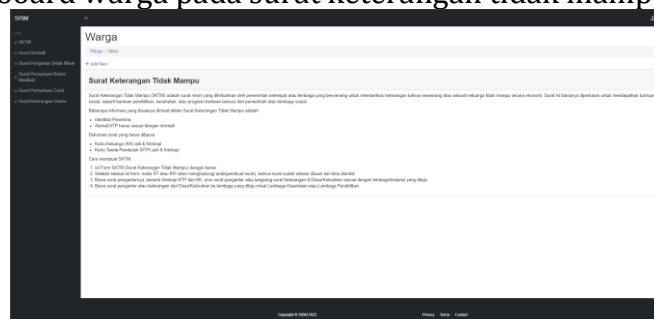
sebuah warga pada surat keterangan tidak mampu

SISM

SKTM
Surat Domisili
Surat Pengantar Untuk Nikah
Surat Pernyataan Belum Menikah
Surat Pernyataan Cerai
Surat Keterangan Usaha

Warga

Warga / Data

+ Add New

Surat Keterangan Tidak Mampu

Surat Keterangan Tidak Mampu (SKTM) adalah surat resmi yang dikeluarkan oleh pemerintah setempat atau lembaga yang berwenang untuk memberikan keterangan bahwa seseorang atau sebuah keluarga tidak mampu secara ekonomi. Surat ini biasanya diperlukan untuk mendapatkan bantuan sosial, seperti bantuan pendidikan, kesehatan, atau program bantuan lainnya dari pemerintah atau lembaga sosial.

Beberapa informasi yang biasanya dimuat dalam Surat Keterangan Tidak Mampu adalah:

- Identitas Pemohon
- Alamat KTP harus sesuai dengan domisili

Dokumen surat yang harus dibawa:

- Kartu Keluarga (KK) asli & fotokopi
- Kartu Tanda Penduduk (KTP) asli & fotokopi

Cara membuat SKTM:

1. Isi Form SKTM (Surat Keterangan Tidak Mampu) dengan benar
2. Setelah selesai isi form, maka RT atau RW akan menghubungi anda(pembuat surat), bahwa surat sudah selesai dibuat dan bisa diambil
3. Bawa surat pengantar ke, beserta fotokopi KTP dan KK, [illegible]
4. Bawa surat pengantar atau keterangan dari Desa/Kelurahan ke lembaga yang dituju misal Lembaga Kesehatan atau Lembaga Pendidikan.

Copyright © SISM 2023

Privacy · Terms · Contact